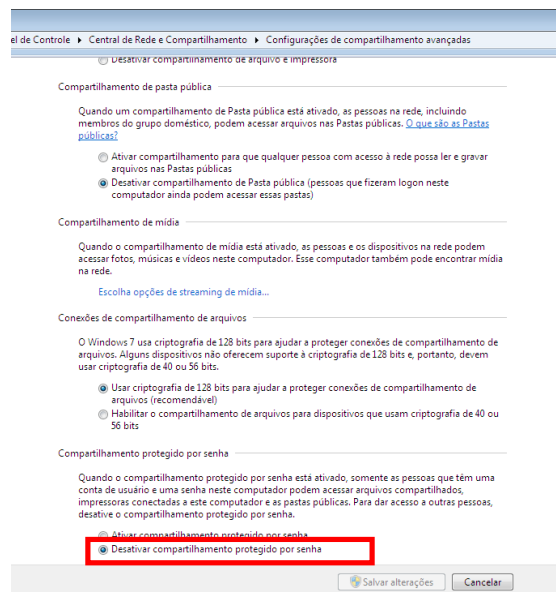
el de Controle ▸ Central de Rede e Compartilhamento ▸ Configurações de compartilhamento avançadas

Desativar compartilhamento de arquivo e impressora

Compartilhamento de pasta pública

Quando um compartilhamento de Pasta pública está ativado, as pessoas na rede, incluindo membros do grupo doméstico, podem acessar arquivos nas Pastas públicas. O que são as Pastas públicas?

Ativar compartilhamento para que qualquer pessoa com acesso à rede possa ler e gravar arquivos nas Pastas públicas

Desativar compartilhamento de Pasta pública (pessoas que fizeram logon neste computador ainda podem acessar essas pastas)

Compartilhamento de mídia

Quando o compartilhamento de mídia está ativado, as pessoas e os dispositivos na rede podem acessar fotos, músicas e vídeos neste computador. Esse computador também pode encontrar mídia na rede.

Escolha opções de streaming de mídia...

Conexões de compartilhamento de arquivos

O Windows 7 usa criptografia de 128 bits para ajudar a proteger conexões de compartilhamento de arquivos. Alguns dispositivos não oferecem suporte à criptografia de 128 bits e, portanto, devem usar criptografia de 40 ou 56 bits.

Usar criptografia de 128 bits para ajudar a proteger conexões de compartilhamento de arquivos (recomendável)

Habilitar o compartilhamento de arquivos para dispositivos que usam criptografia de 40 ou 56 bits

Compartilhamento protegido por senha

Quando o compartilhamento protegido por senha está ativado, somente as pessoas que têm uma conta de usuário e uma senha neste computador podem acessar arquivos compartilhados, impressoras conectadas a este computador e as pastas públicas. Para dar acesso a outras pessoas, desative o compartilhamento protegido por senha.

Ativar compartilhamento protegido por senha

Desativar compartilhamento protegido por senha

Salvar alterações Cancelar